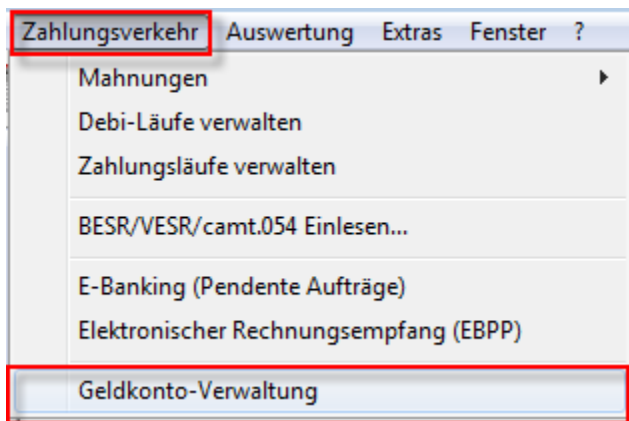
Zahlungsverkehr Auswertung Extras Fenster ?

Mahnungen
Debi-Läufe verwalten
Zahlungsläufe verwalten
BESR/VESR/camt.054 Einlesen...
E-Banking (Pendente Aufträge)
Elektronischer Rechnungsempfang (EBPP)
Geldkonto-Verwaltung